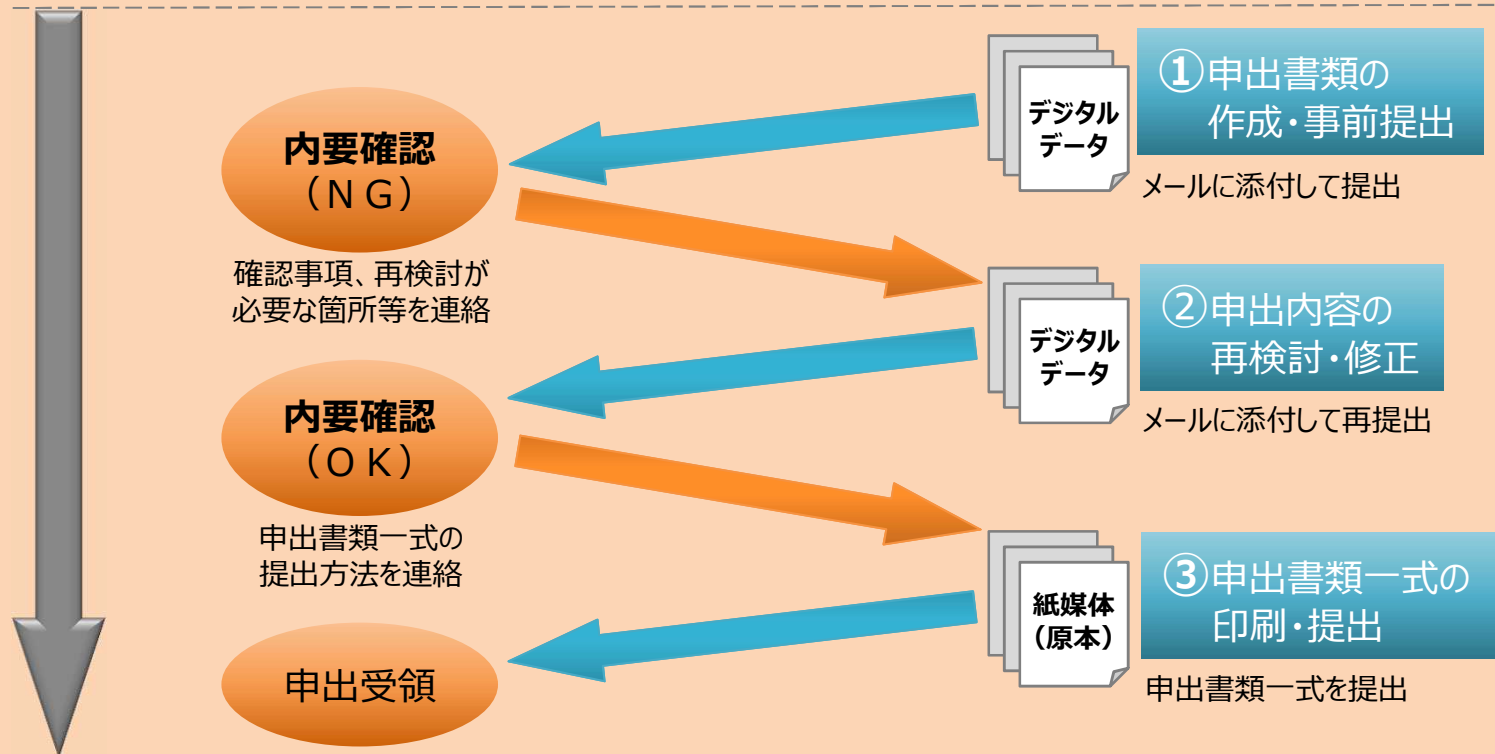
①申出書類の作成・事前提出

デジタルデータ

メールに添付して提出

内要確認（ＮＧ）

確認事項、再検討が必要な箇所等を連絡

②申出内容の再検討・修正

デジタルデータ

メールに添付して再提出

内要確認（ＯＫ）

申出書類一式の提出方法を連絡

③申出書類一式の印刷・提出

紙媒体（原本）

申出書類一式を提出

申出受領